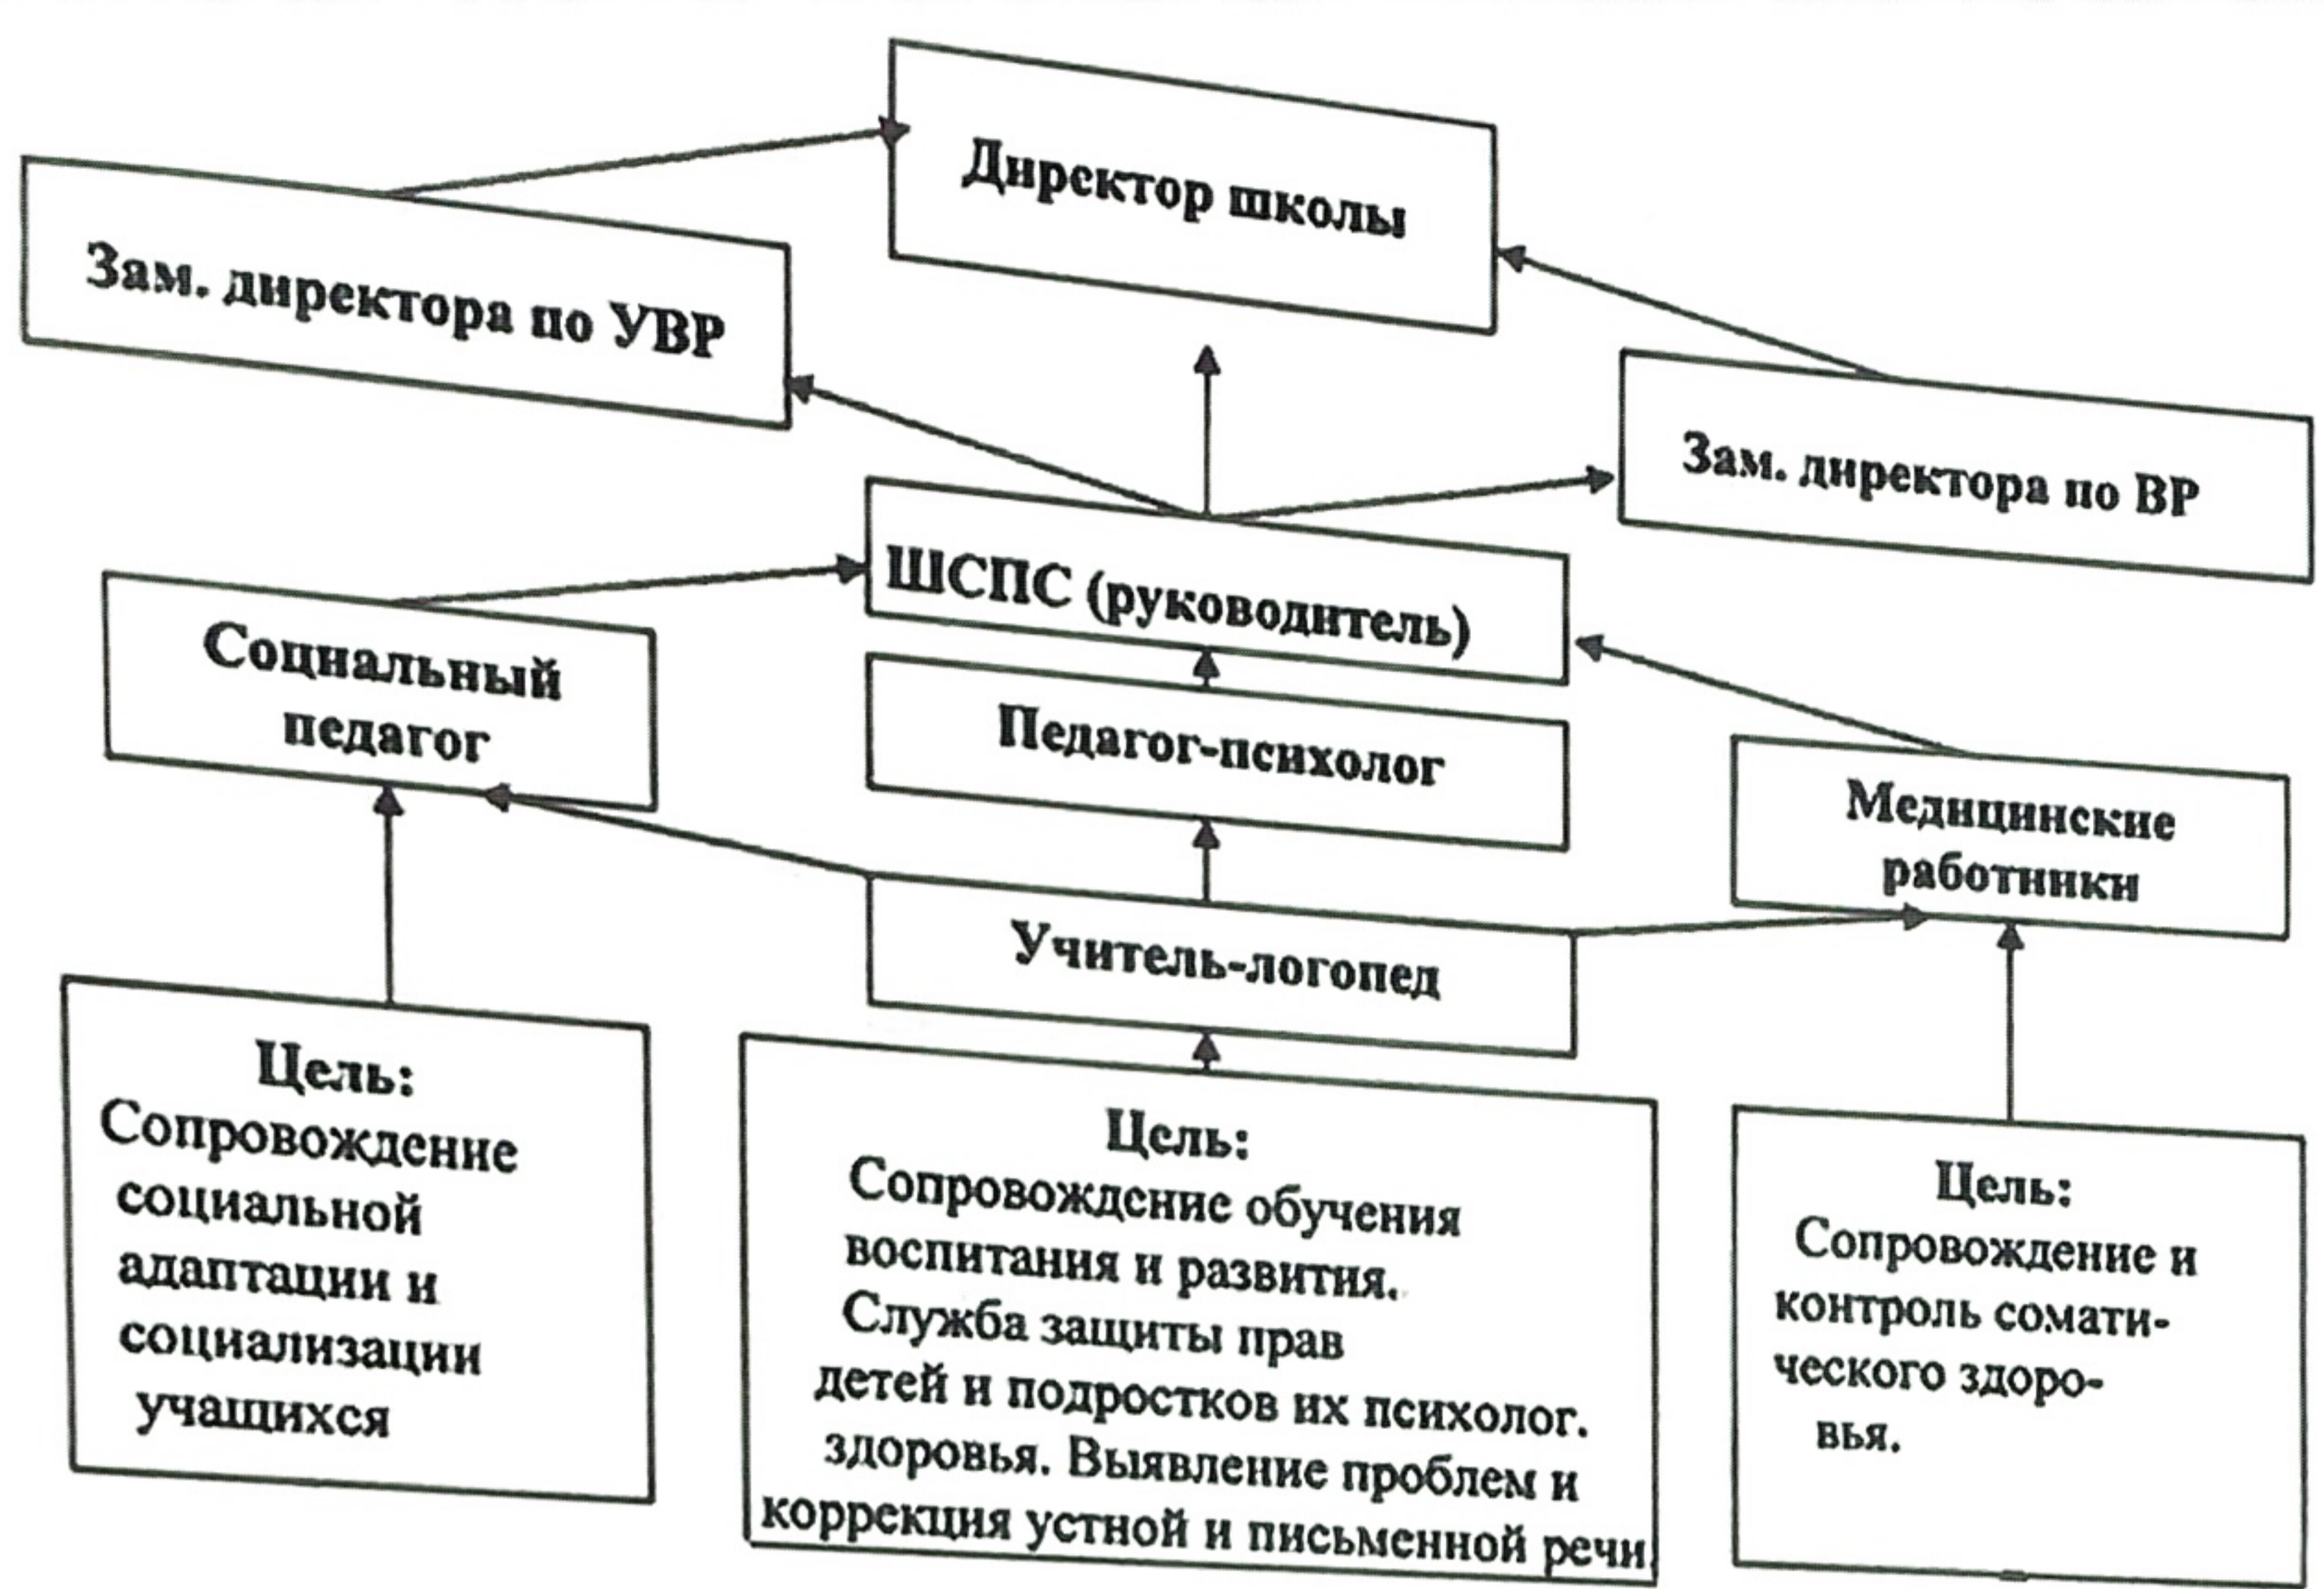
Директор школы

Зам. директора по УВР

Зам. директора по ВР

ШСПС (руководитель)

Социальный педагог

Педагог-психолог

Медицинские работники

Учитель-логопед

Цель:
Сопровождение социальной адаптации и социализации учащихся

Цель:
Сопровождение обучения воспитания и развития.
Служба защиты прав детей и подростков их психолог. здоровья. Выявление проблем и коррекция устной и письменной речи

Цель:
Сопровождение и контроль соматического здоровья.